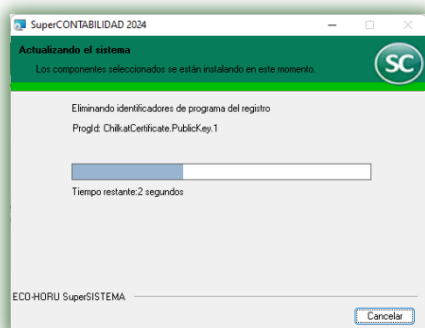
SuperCONTABILIDAD 2024

Actualizando el sistema

Los componentes seleccionados se están instalando en este momento.

SC

Eliminando identificadores de programa del registro

ProgId: ChilkatCertificate.PublicKey.1

Tiempo restante:2 segundos

ECO-HORU SuperSISTEMA

Cancelar